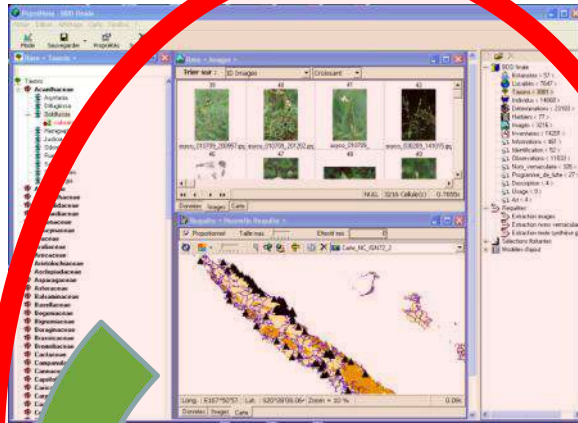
BDD finale
Fichier Edition Affichage Outils Fenêtre
Mode Sauvegarder Propriétés
Taxa > Taxons >
Taxons
Acanthaceae
Asystasia
Dicliptera
Graptophyllum
Hemigraphis
Justicia
Acanthaceae
Actinidiaceae
Aizoaceae
Amaranthaceae
Anacardiaceae
Annonaceae
Apiaceae
Apocynaceae
Araceae
Araliaceae
Arecaceae
Aristolochiaceae
Asclepiadaceae
Asparagaceae
Asteraceae
Balsaminaceae
Basellaceae
Begoniaceae
Bignoniaceae
Boraginaceae
Brassicaceae
Bromeliaceae
Cactaceae
Campanulaceae
Cannaceae
Capparaceae
Base > Images >
Trier sur : 3D Images Croissant
39 40 41 42
IMG 3216 Cellule(s) 0.7659s
Données Images Carte
Requête > Nouvelle Requête >
Proportionnel Taille max. Effectif min. 0
Carte_NC_IGN72_2
Long. : E167°50'57 Lat. : S20°28'08.06 Zoom = 10 %
Données Images Carte
BDD finale
Botanistes < 57 >
Localités < 7647 >
Taxons < 3081 >
Individus < 14060 >
Déterminations < 23160 >
Herbiers < 77 >
Images < 3216 >
Inventaires < 1425 >
Informations < 461 >
Identification < 52 >
Observations < 11633 >
Nom_vernaculaire < 326 >
Programme_de_suivi < 27 >
Description < 4 >
Usage < 9 >
Art < 4 >
Requêtes
Extraction images
Extraction noms vernaculaires
Extraction texte synthèse génétique
Sélections filtrantes
Modèles d'ajout